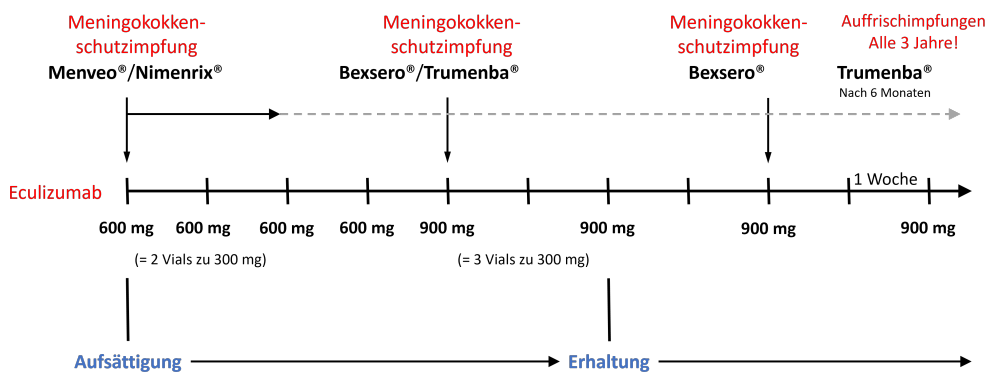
Meningokokkenschutzimpfung
Menveo®/Nimenrix®

Meningokokkenschutzimpfung
Bexsero®/Trumenba®

Meningokokkenschutzimpfung
Bexsero®

Auffrischimpfungen
Alle 3 Jahre!
Trumenba®
Nach 6 Monaten

Eculizumab

1 Woche

600 mg 600 mg 600 mg 600 mg 900 mg 900 mg 900 mg 900 mg

(= 2 Vials zu 300 mg)

(= 3 Vials zu 300 mg)

Aufsättigung

Erhaltung